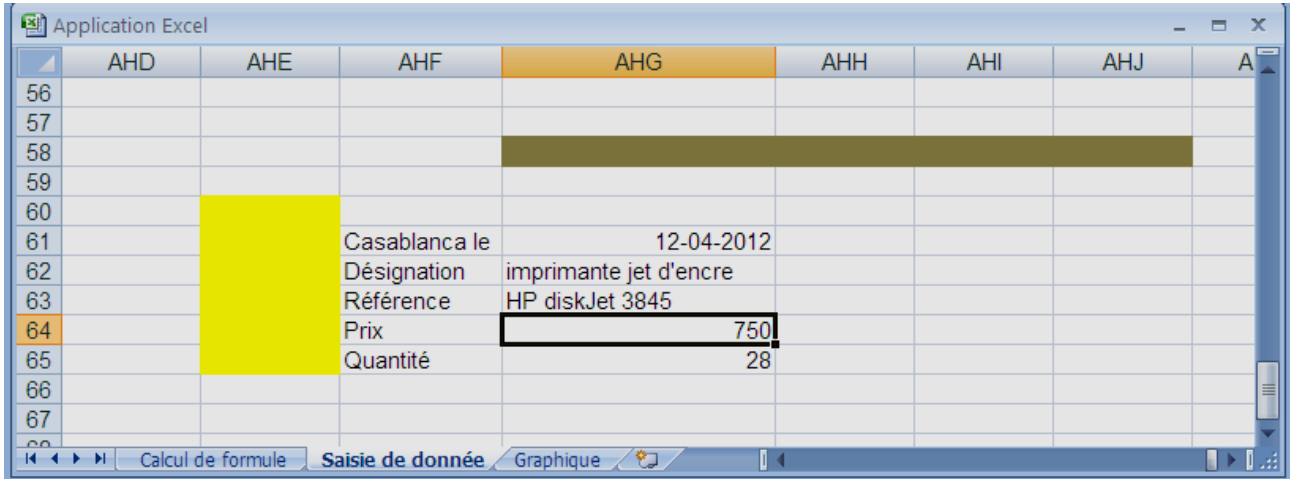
Application Excel

| | AHD | AHE | AHF | AHG | AHH | AHI | AHJ | A |
|---|---|---|---|---|---|---|---|---|
| 56 | | | | | | | | |
| 57 | | | | | | | | |
| 58 | | | | | | | | |
| 59 | | | | | | | | |
| 60 | | | | | | | | |
| 61 | | | Casablanca le | 12-04-2012 | | | | |
| 62 | | | Désignation | imprimante jet d'encre | | | | |
| 63 | | | Référence | HP diskJet 3845 | | | | |
| 64 | | | Prix | 750 | | | | |
| 65 | | | Quantité | 28 | | | | |
| 66 | | | | | | | | |
| 67 | | | | | | | | |

Calcul de formule | Saisie de donnée | Graphique